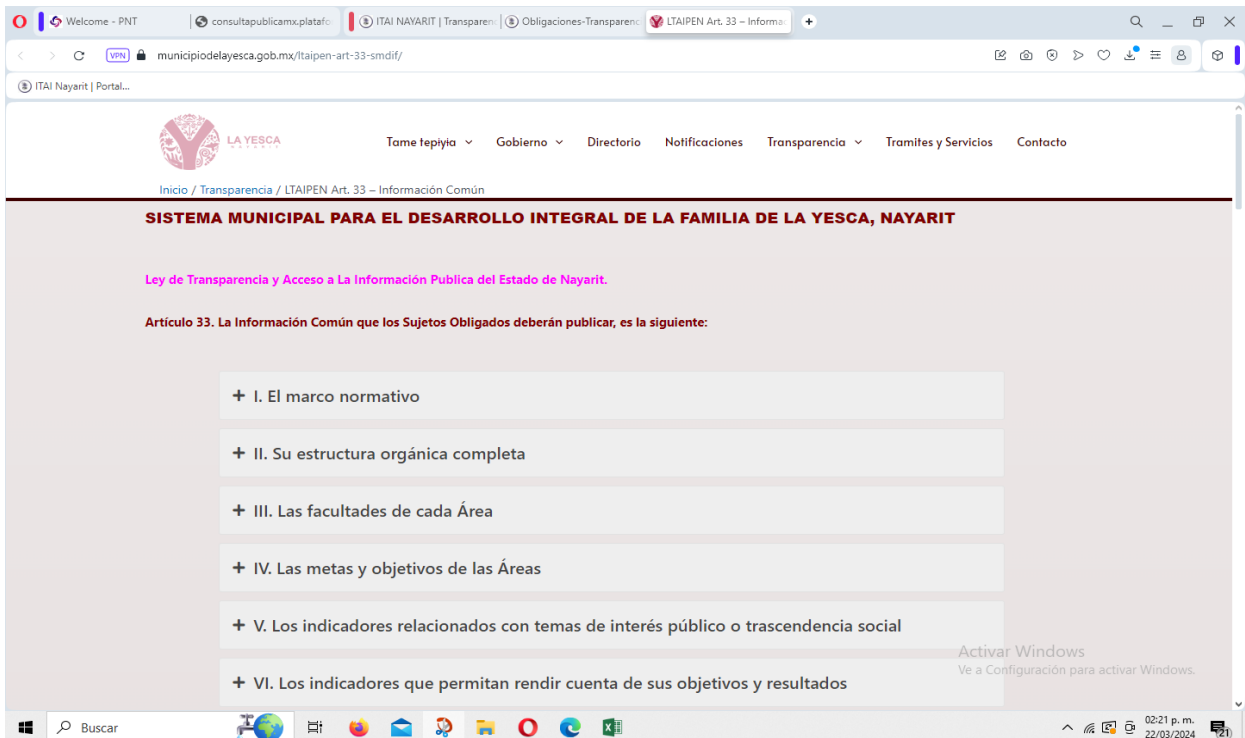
Welcome - PNT | consultapublicamx.platafo | ITAI NAYARIT | Transparen | Obligaciones-Transparenc | LTAIPEN Art. 33 – Informa

VPN municipiodelayesca.gob.mx/ltaipen-art-33-smdif/

ITAI Nayarit | Portal...

LA YESCA

Tame tepiyia Gobierno Directorio Notificaciones Transparencia Tramites y Servicios Contacto

Inicio / Transparencia / LTAIPEN Art. 33 – Información Común

SISTEMA MUNICIPAL PARA EL DESARROLLO INTEGRAL DE LA FAMILIA DE LA YESCA, NAYARIT

Ley de Transparencia y Acceso a La Información Publica del Estado de Nayarit.

Artículo 33. La Información Común que los Sujetos Obligados deberán publicar, es la siguiente:

+ I. El marco normativo

+ II. Su estructura orgánica completa

+ III. Las facultades de cada Área

+ IV. Las metas y objetivos de las Áreas

+ V. Los indicadores relacionados con temas de interés público o trascendencia social

+ VI. Los indicadores que permitan rendir cuenta de sus objetivos y resultados

Activar Windows
Ve a Configuración para activar Windows.

Buscar

02:21 p. m.
22/03/2024
21